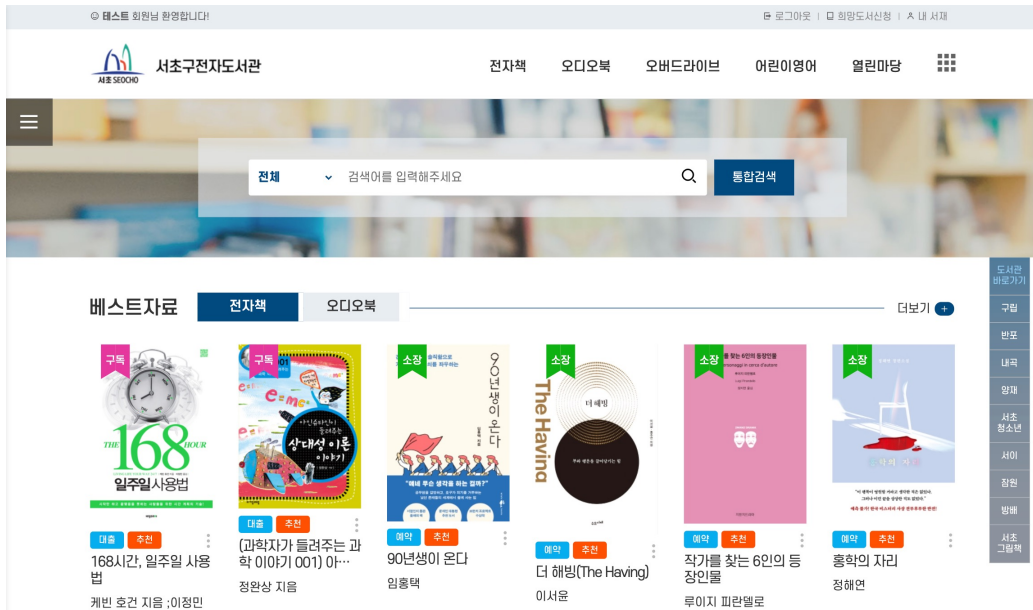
☺ 테스트 회원님 환영합니다!

로그아웃 | 희망도서신청 | 내 서재

서초 SEOCHO 서초구전자도서관

전자책 오디오북 오버드라이브 어린이영어 열린마당

전체 검색어를 입력해주세요 통합검색

베스트자료 전자책 오디오북 더보기

구독 THE 168 HOUR 일주일사용법
대출 추천
168시간, 일주일 사용법
케빈 호건 지음 ;이정민

구독 상대성 이론 이야기
대출 추천
(과학자가 들려주는 과학 이야기 001) 아...
정완상 지음

소장 90년생이 온다
예약 추천
90년생이 온다
임홍택

소장 The Having 더 해빙
예약 추천
더 해빙(The Having)
이서윤

소장 작가를 찾는 6인의 등장인물
예약 추천
작가를 찾는 6인의 등장인물
루이지 피란델로

소장
예약 추천
홍학의 자리
정해연

도서관 바로가기
구립
반포
내곡
양재
서초 청소년
서이
잠원
방배
서초 그림책